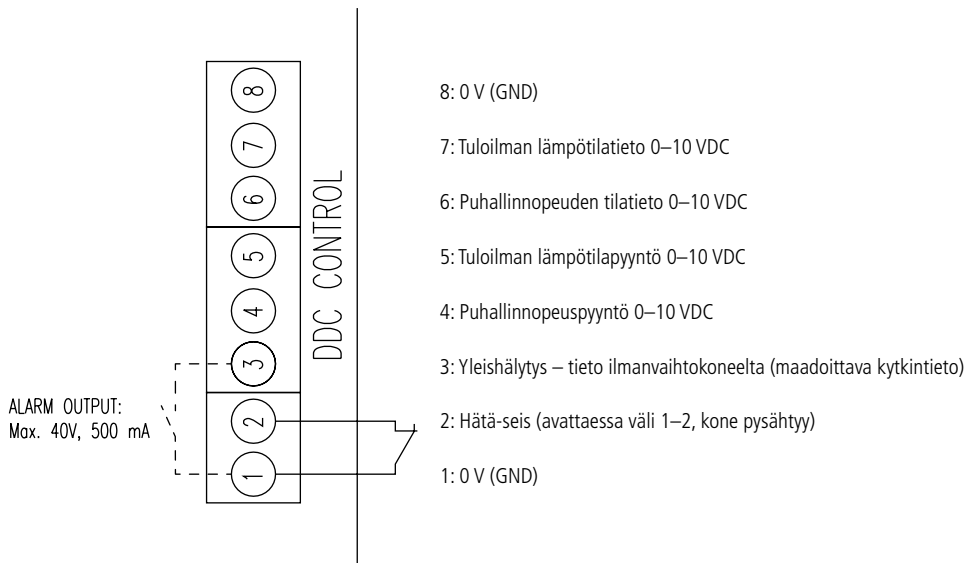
8
7
6
5
4
3
2
1

DDC CONTROL

ALARM OUTPUT:
Max. 40V, 500 mA

8: 0 V (GND)

7: Tuloilman lämpötilatieto 0–10 VDC

6: Puhallinnopeuden tilatieto 0–10 VDC

5: Tuloilman lämpötilapyyntö 0–10 VDC

4: Puhallinnopeuspyyntö 0–10 VDC

3: Yleishälytys – tieto ilmanvaihtokoneelta (maadoittava kytkintieto)

2: Hätä-seis (avattaessa väli 1–2, kone pysähtyy)

1: 0 V (GND)